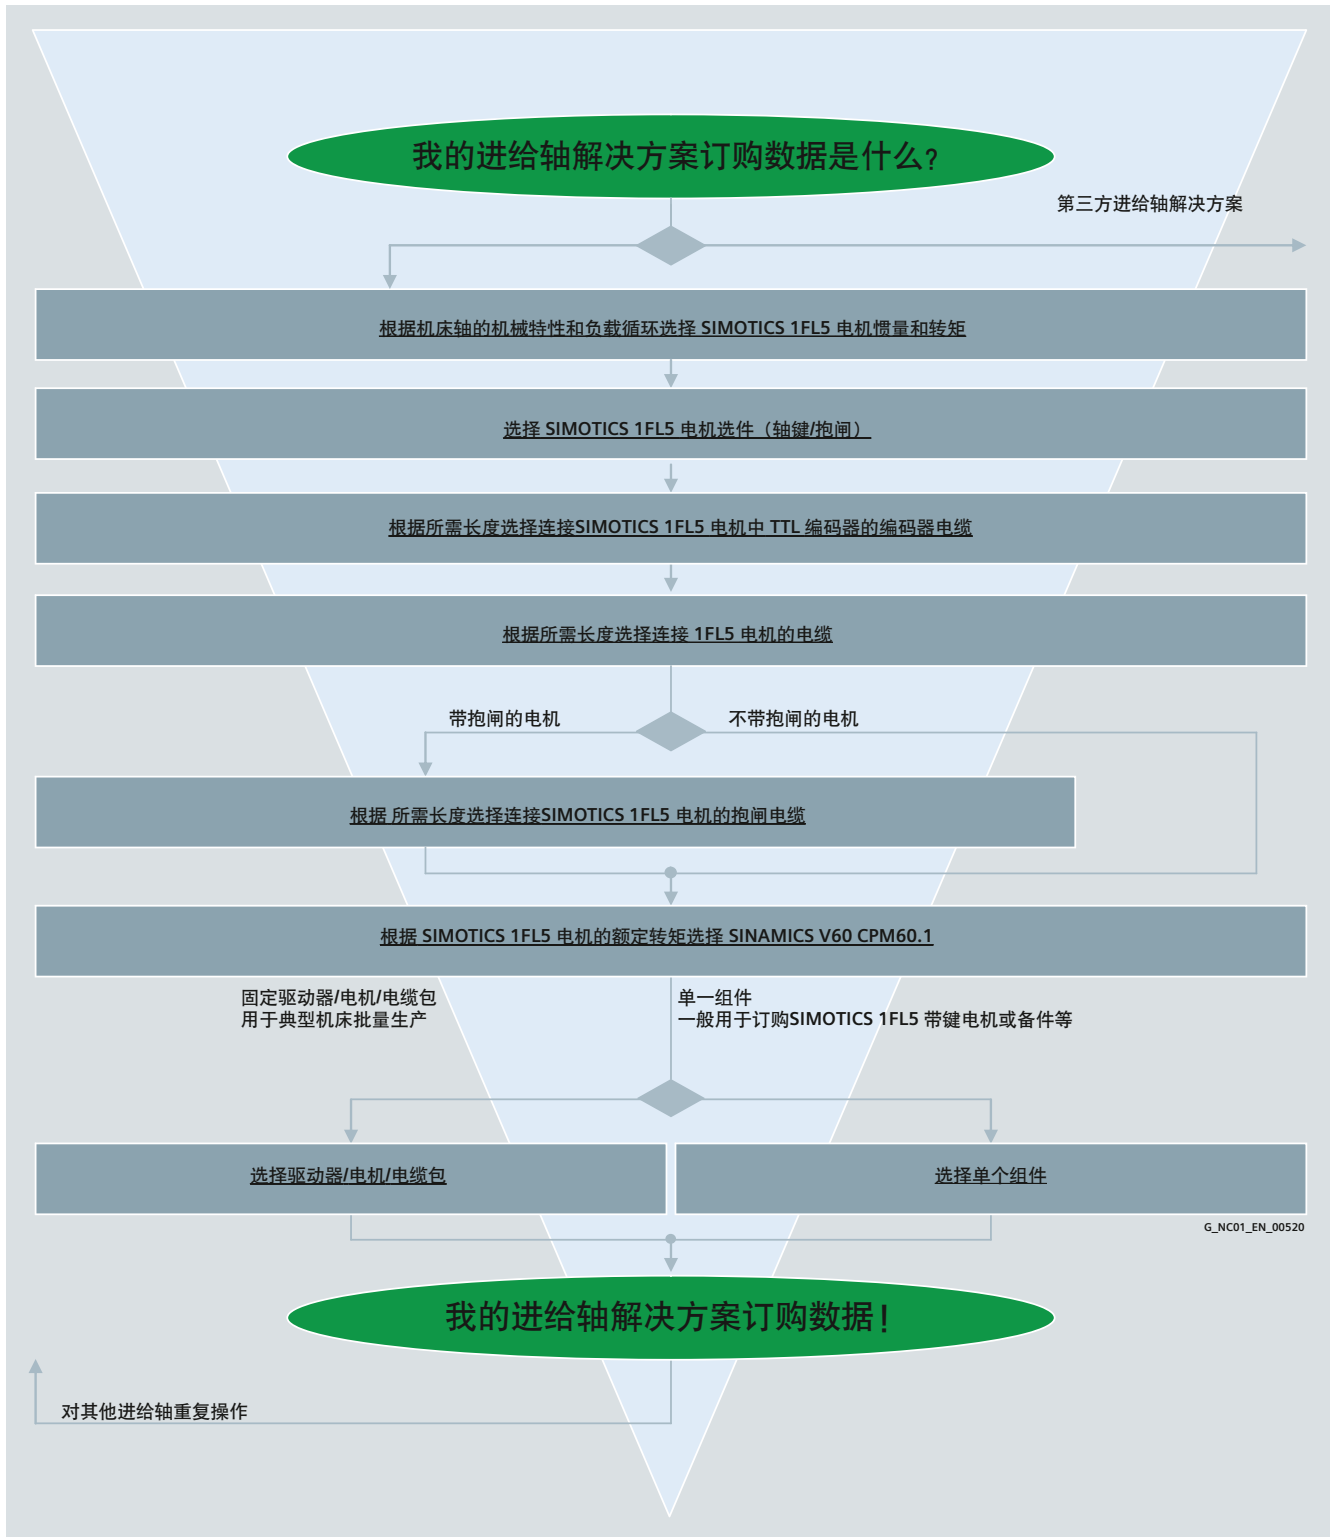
我的进给轴解决方案订购数据是什么?

第三方进给轴解决方案

根据机床轴的机械特性和负载循环选择 SIMOTICS 1FL5 电机惯量和转矩

选择 SIMOTICS 1FL5 电机选件（轴键/抱闸）

根据所需长度选择连接SIMOTICS 1FL5 电机中 TTL 编码器的编码器电缆

根据所需长度选择连接 1FL5 电机的电缆

带抱闸的电机

不带抱闸的电机

根据 所需长度选择连接SIMOTICS 1FL5 电机的抱闸电缆

根据 SIMOTICS 1FL5 电机的额定转矩选择 SINAMICS V60 CPM60.1

固定驱动器/电机/电缆包
用于典型机床批量生产

单一组件
一般用于订购SIMOTICS 1FL5 带键电机或备件等

选择驱动器/电机/电缆包

选择单个组件

G_NC01_EN_00520

我的进给轴解决方案订购数据!

对其他进给轴重复操作